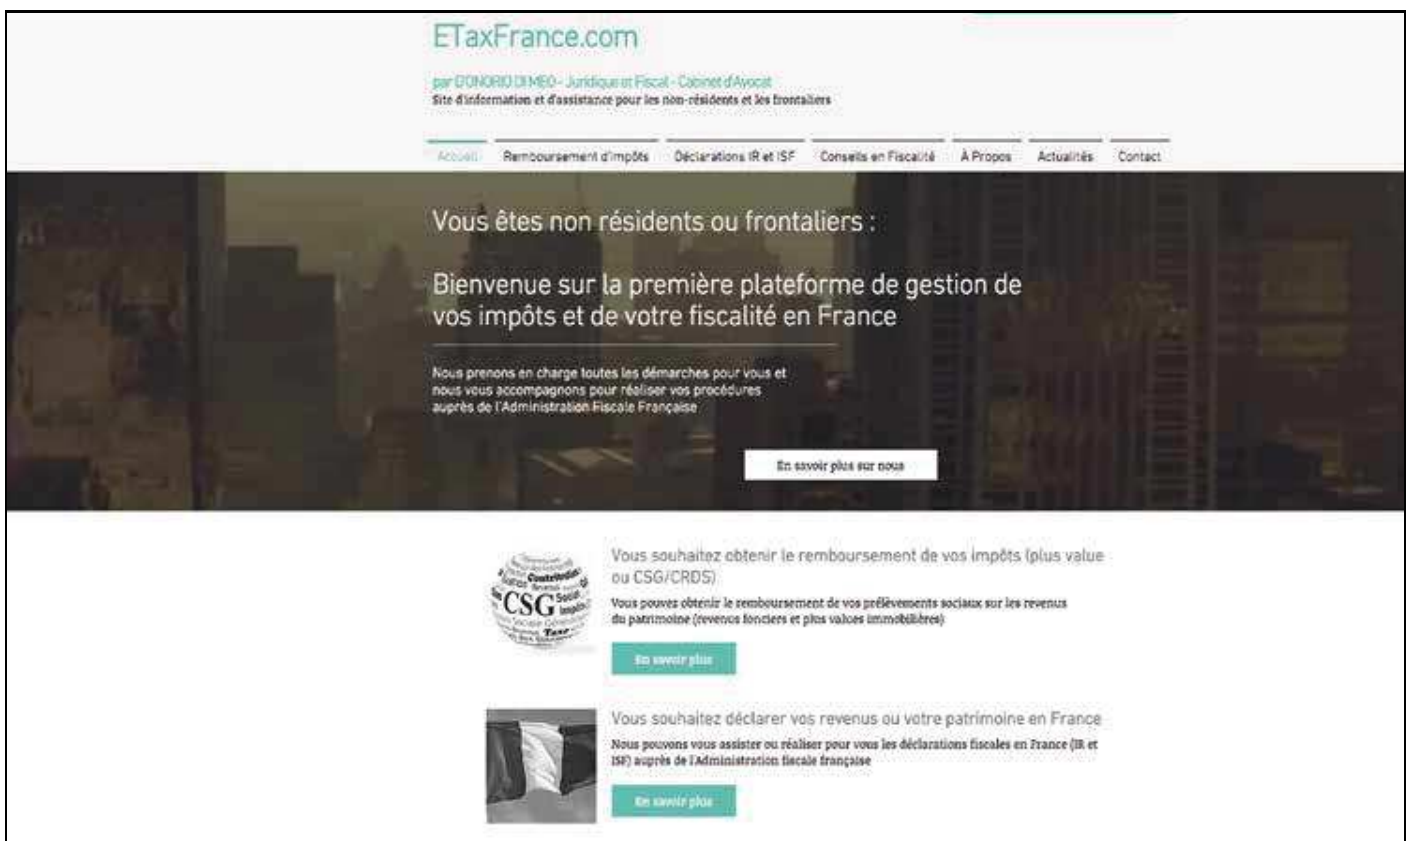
ETaxFrance.com

par D'ONORIO DI MEO - Juridique et Fiscal - Cabinet d'Avocat
Site d'information et d'assistance pour les non-résidents et les frontaliers

Accueil | Remboursement d'impôts | Déclarations IR et ISF | Conseils en Fiscalité | À Propos | Actualités | Contact

Vous êtes non résidents ou frontaliers :

Bienvenue sur la première plateforme de gestion de vos impôts et de votre fiscalité en France

Nous prenons en charge toutes les démarches pour vous et nous vous accompagnons pour réaliser vos procédures auprès de l'Administration Fiscale Française

En savoir plus sur nous

CSG

Vous souhaitez obtenir le remboursement de vos impôts (plus value ou CSG/CRDS)

Vous pouvez obtenir le remboursement de vos prélèvements sociaux sur les revenus du patrimoine (revenus fonciers et plus values immobilières)

En savoir plus

Vous souhaitez déclarer vos revenus ou votre patrimoine en France

Nous pouvons vous assister ou réaliser pour vous les déclarations fiscales en France (IR et ISF) auprès de l'Administration fiscale française

En savoir plus